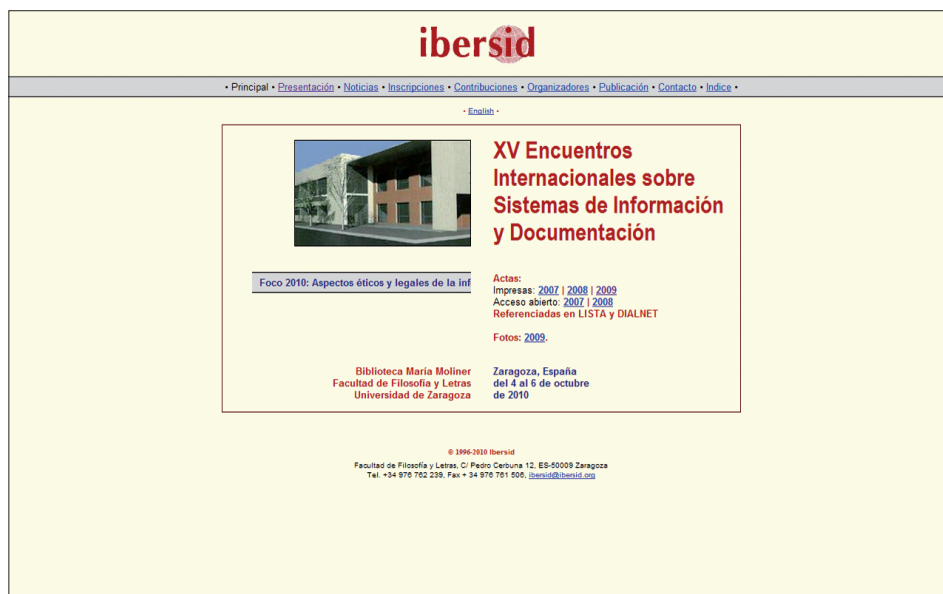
ibersid

• Principal • Presentación • Noticias • Inscripciones • Contribuciones • Organizadores • Publicación • Contacto • Indice •

• English •

XV Encuentros Internacionales sobre Sistemas de Información y Documentación

Foco 2010: Aspectos éticos y legales de la inf

Actas:
Impresas: 2007 | 2008 | 2009
Acceso abierto: 2007 | 2008
Referenciadas en LISTA y DIALNET

Fotos: 2009.

Biblioteca María Moliner
Facultad de Filosofía y Letras
Universidad de Zaragoza

Zaragoza, España
del 4 al 6 de octubre
de 2010

© 1996-2010 Ibersid

Facultad de Filosofía y Letras, C/ Pedro Cerbuna 12, ES-50009 Zaragoza
Tel. +34 976 762 239, Fax + 34 976 761 506, ibersid@ibersid.org